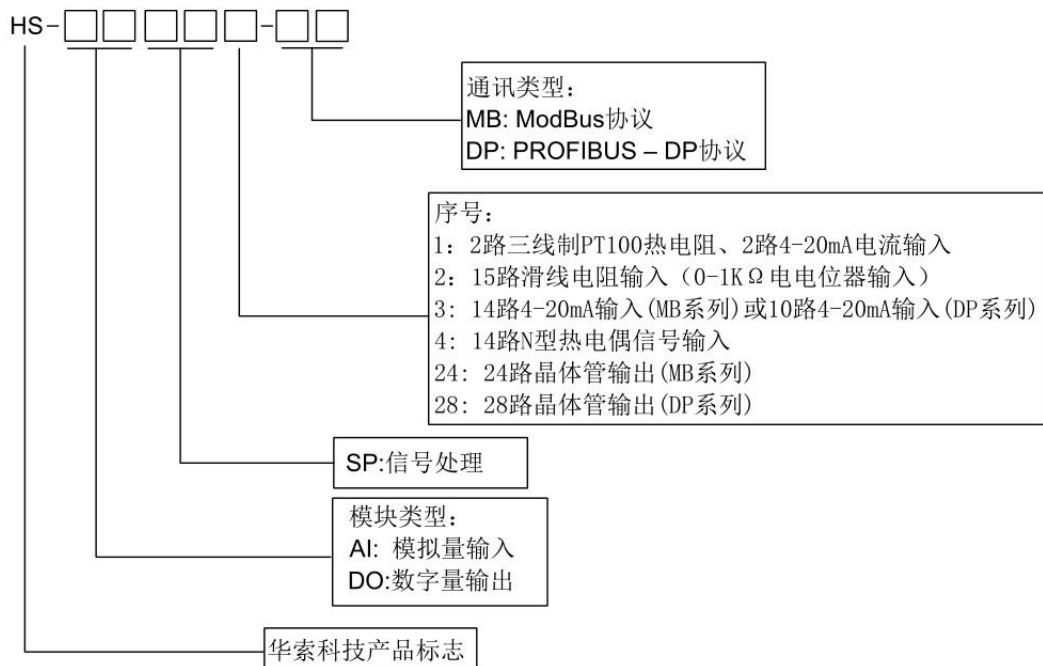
HS-□□□□□-□□

通讯类型:
MB: ModBus协议
DP: PROFIBUS – DP协议

序号:
1: 2路三线制PT100热电阻、2路4-20mA电流输入
2: 15路滑线电阻输入（0-1KΩ电电位器输入）
3: 14路4-20mA输入(MB系列)或10路4-20mA输入(DP系列)
4: 14路N型热电偶信号输入
24: 24路晶体管输出(MB系列)
28: 28路晶体管输出(DP系列)

SP:信号处理

模块类型:
AI: 模拟量输入
DO:数字量输出

华索科技产品标志